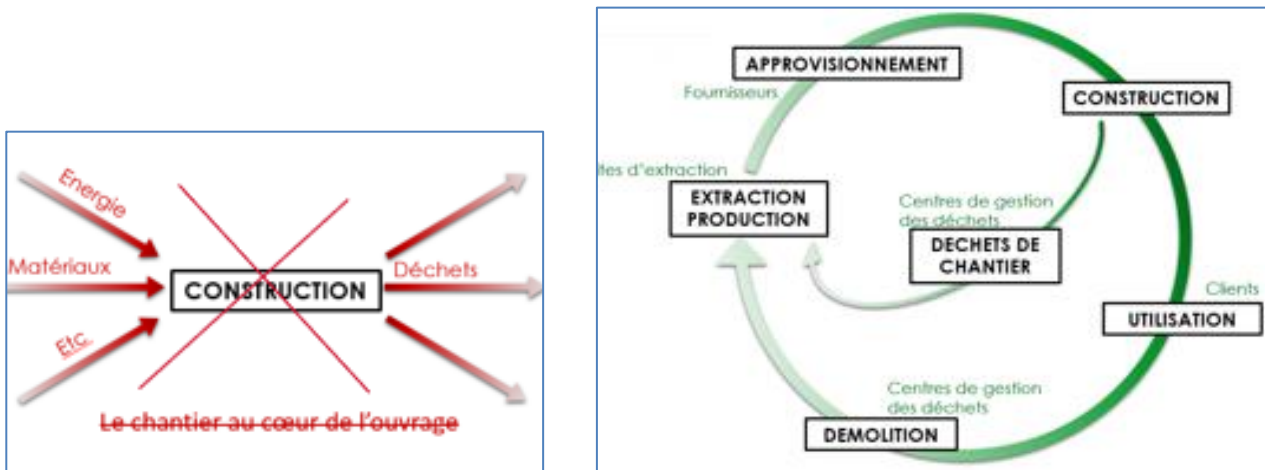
Energie

Matériaux

Etc.

CONSTRUCTION

Déchets

Le chantier au cœur de l'ouvrage

APPROVISIONNEMENT

Fournisseurs

CONSTRUCTION

ites d'extraction

EXTRACTION PRODUCTION

Centres de gestion des déchets

DECHETS DE CHANTIER

Clients

UTILISATION

Centres de gestion des déchets

DEMOLITION